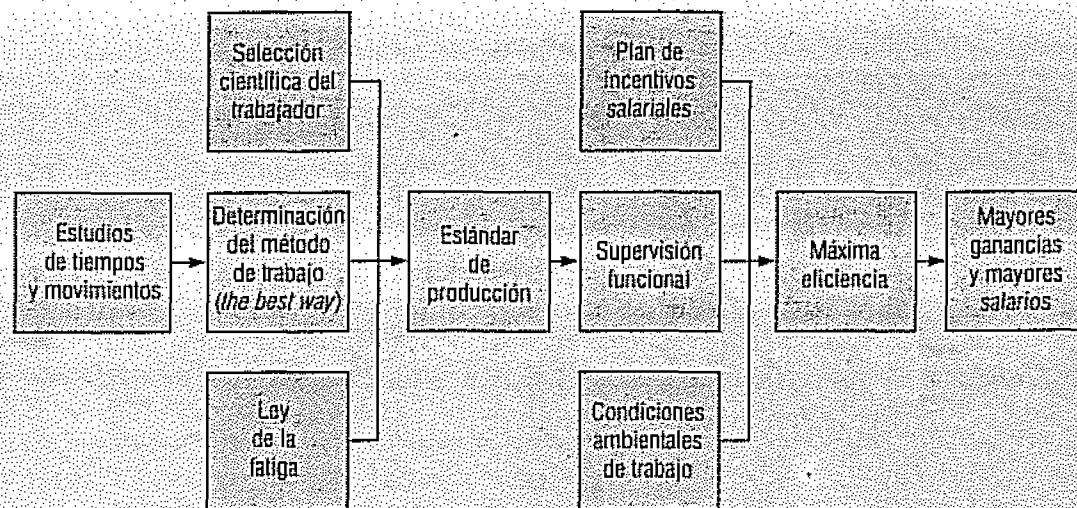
Selección científica del trabajador

Plan de incentivos salariales

Estudios de tiempos y movimientos

Determinación del método de trabajo (*the best way*)

Estándar de producción

Supervisión funcional

Máxima eficiencia

Mayores ganancias y mayores salarios

Ley de la fatiga

Condiciones ambientales de trabajo